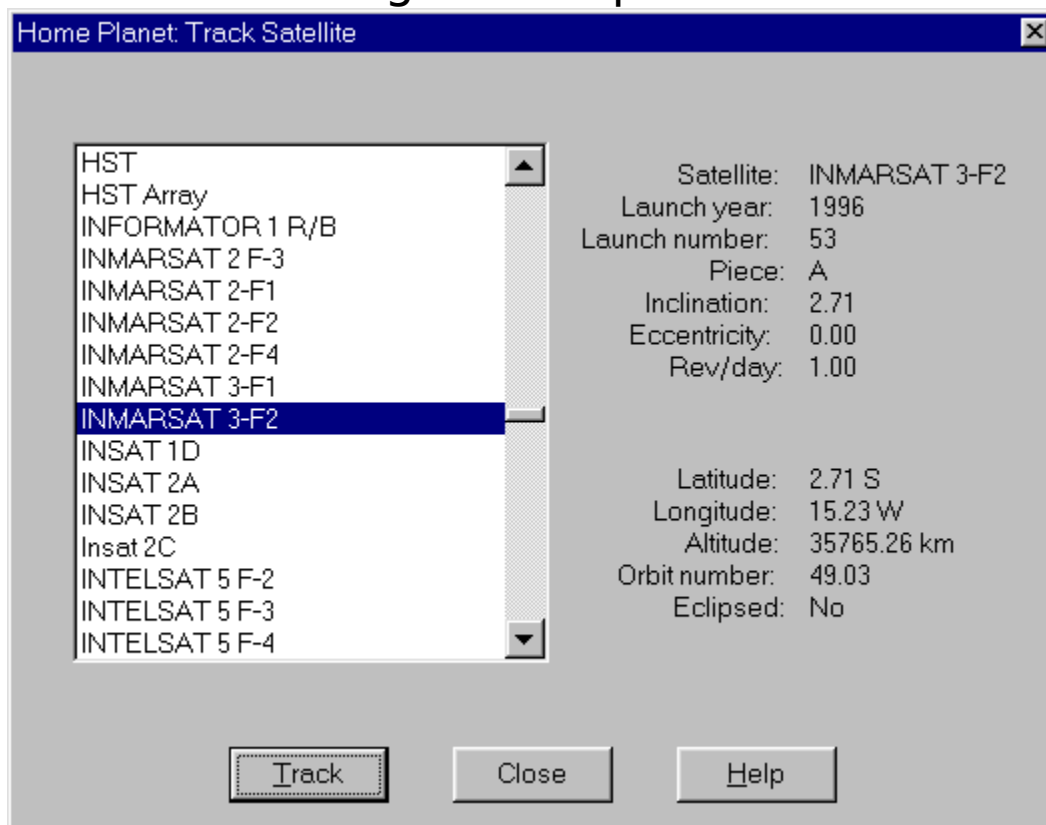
Home Planet: Track Satellite

HST
HST Array
INFORMATOR 1 R/B
INMARSAT 2 F-3
INMARSAT 2-F1
INMARSAT 2-F2
INMARSAT 2-F4
INMARSAT 3-F1
INMARSAT 3-F2
INSAT 1D
INSAT 2A
INSAT 2B
Insat 2C
INTELSAT 5 F-2
INTELSAT 5 F-3
INTELSAT 5 F-4

Satellite: INMARSAT 3-F2
Launch year: 1996
Launch number: 53
Piece: A
Inclination: 2.71
Eccentricity: 0.00
Rev/day: 1.00

Latitude: 2.71 S
Longitude: 15.23 W
Altitude: 35765.26 km
Orbit number: 49.03
Eclipsed: No

Track Close Help